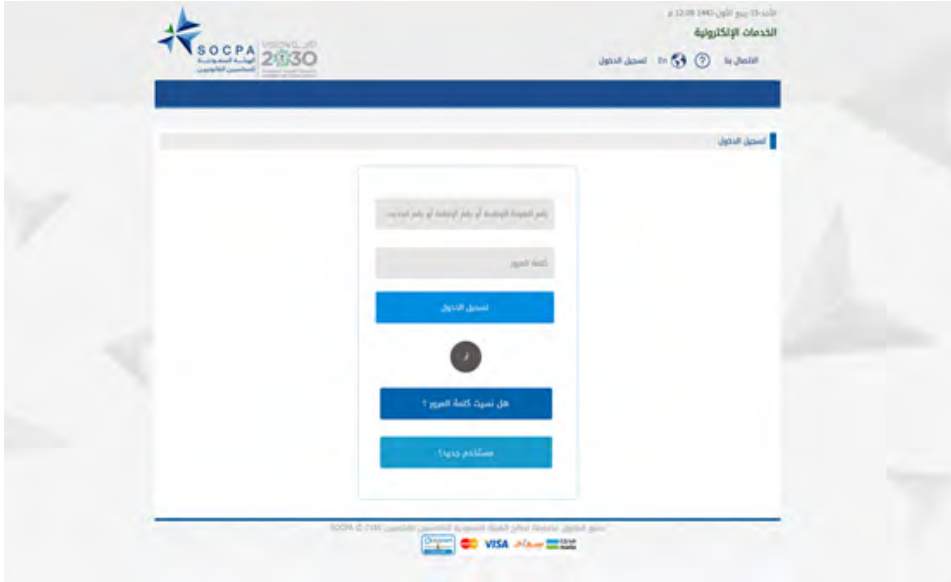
الأحد 15 ربيع الأول 1441 12:09 م
الخدمات الإلكترونية

SOCPA
الهيئة السعودية للمحاسبين القانونيين
VISION رؤية 2030

الاتصال بنا ? En تسجيل الدخول

تسجيل الدخول

رقم الهوية الوطنية أو رقم الإقامة أو رقم الجواز
كلمة المرور
تسجيل الدخول
ع
هل نسيت كلمة المرور ؟
مستخدم جديد؟

جميع الحقوق محفوظة لصالح الهيئة السعودية للمحاسبين القانونيين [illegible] SOCPA ©

VISA سداد mada